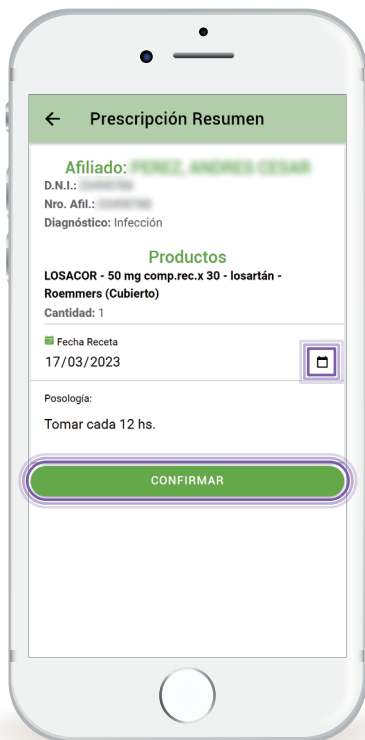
Prescripción Resumen

Afiliado: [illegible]
D.N.I.: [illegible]
Nro. Afil.: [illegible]
Diagnóstico: Infección

Productos
LOSACOR - 50 mg comp.rec.x 30 - losartán - Roemmers (Cubierto)
Cantidad: 1

Fecha Receta
17/03/2023

Posología:
Tomar cada 12 hs.

CONFIRMAR